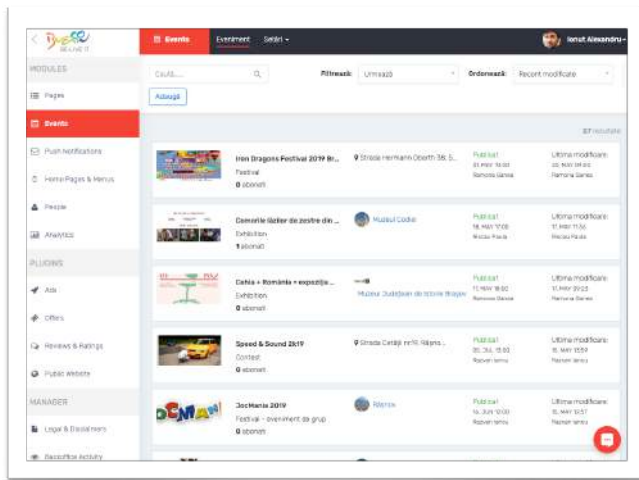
MODULES

Pages

Events

Push Notifications

Home Pages & Menus

People

Analytics

PLUGINS

Ads

Offers

Reviews & Ratings

Public Website

MANAGER

Legal & Disclaimers

Backoffice Activity

Events Eveniment Setări

Ionut Alexandru

Caută...

Filtrează: Urmează

Ordonează: Recent modificate

Adaugă

57 rezultate

| | | | | |
|---|---|---|---|---|
| Iron Dragons Festival 2019 Br... Festival 0 abonați | Strada Hermann Oberth 38, B... | Publicat 03 MAY 19:00 Ramona Gareis | Ultima modificare: 03 MAY 09:00 Ramona Gareis |
| Camerile tăliler de zestre din ... Exhibition 1 abonați | Muzeul Codlei | Publicat 18 MAY 17:09 Nicolau Paula | Ultima modificare: 17 MAY 11:55 Nicolau Paula |
| Cehia + România + expoziție ... Exhibition 0 abonați | Muzeul Județean de Istorie Brașov | Publicat 17 MAY 18:00 Ramona Gareis | Ultima modificare: 17 MAY 09:03 Ramona Gareis |
| Speed & Sound 2k19 Contest 0 abonați | Strada Cetății nr.11, Râșnov | Publicat 20 JUL 13:00 Rozvan Ionnu | Ultima modificare: 15 MAY 13:59 Rozvan Ionnu |
| JocMania 2019 Festival - eveniment de grup 0 abonați | Râșnov | Publicat 14 JUN 12:00 Rozvan Ionnu | Ultima modificare: 15 MAY 13:57 Rozvan Ionnu |